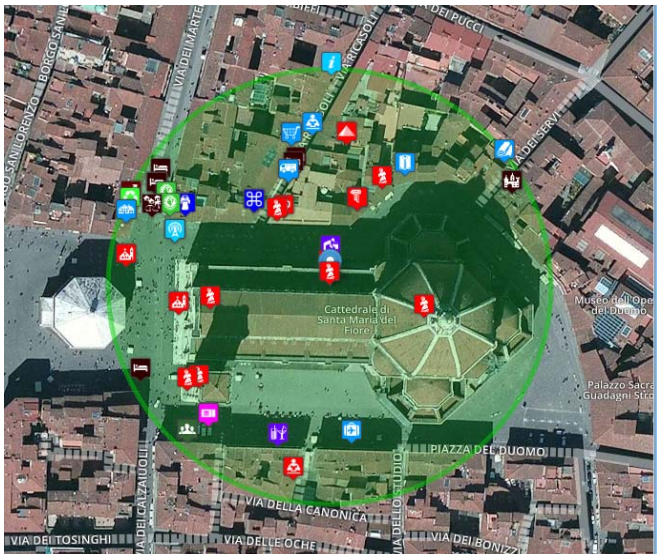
BORGO SAN LORENZO
VIA DEI MARTELLI
VIA RICASOLI
VIA DEI PUCCI
VIA DEI SERVI
Cattedrale di Santa Maria del Fiore
Museo dell'Opera del Duomo
Palazzo Sacrati Guadagni Strozzi
PIAZZA DEL DUOMO
VIA DEI CALZAIUOLI
VIA DELLA CANONICA
VIA DELLO STUDIO
VIA DEI TOSINGHI
VIA DELLE OCHE
VIA DEI BONIZZI